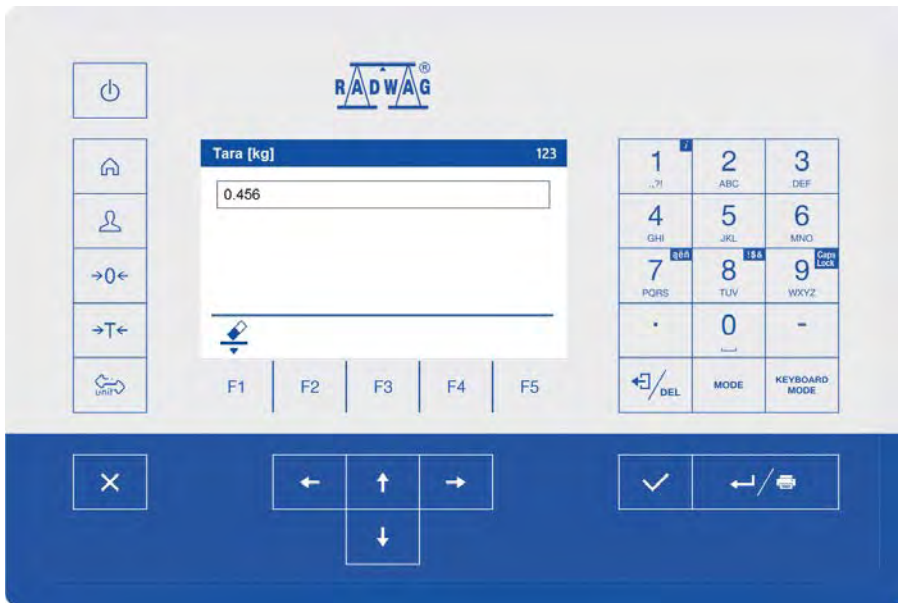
RADWAG®

Tara [kg] 123

0.456

→0←

→T←

unit

F1 F2 F3 F4 F5

| 1 .,?! | 2 ABC | 3 DEF |
|---|---|---|
| 4 GHI | 5 JKL | 6 MNO |
| 7 PQRS | 8 TUV | 9 WXYZ |
| . | 0 | - |
| DEL | MODE | KEYBOARD MODE |

Caps Lock